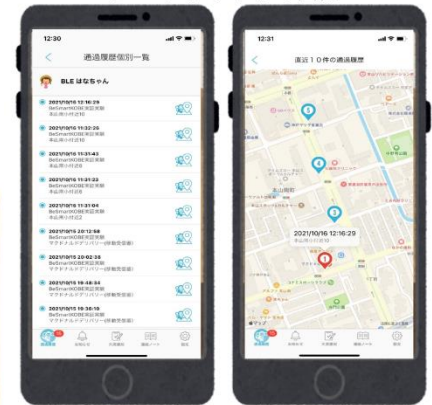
12:30

通過履歴個別一覧

BLE はなちゃん

2021/10/16 12:16:29
BeSmartKOBE実証実験
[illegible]

2021/10/16 11:33:26
BeSmartKOBE実証実験
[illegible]

2021/10/16 11:31:43
BeSmartKOBE実証実験
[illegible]

2021/10/16 11:31:33
BeSmartKOBE実証実験
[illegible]

2021/10/16 11:31:04
BeSmartKOBE実証実験
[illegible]

2021/10/15 20:12:58
BeSmartKOBE実証実験
マクドナルドデリバリー(移動見守端)

2021/10/15 20:02:38
BeSmartKOBE実証実験
マクドナルドデリバリー(移動見守端)

2021/10/15 19:48:54
BeSmartKOBE実証実験
マクドナルドデリバリー(移動見守端)

2021/10/15 19:36:10
BeSmartKOBE実証実験
マクドナルドデリバリー(移動見守端)

12:31

直近10件の通過履歴

2021/10/16 12:16:29
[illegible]